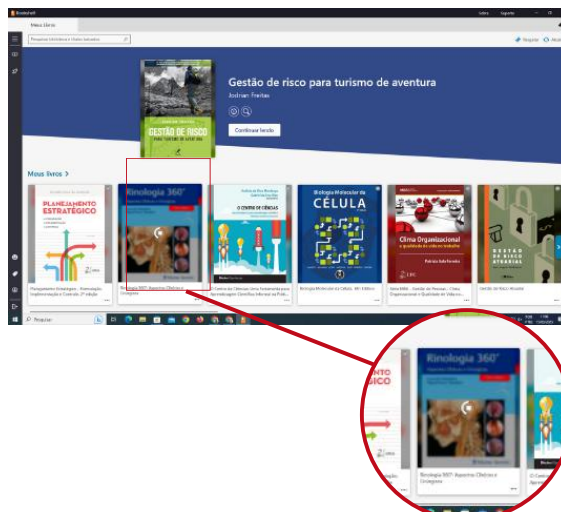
Bookshelf

Meus Livros

Pesquisar biblioteca e títulos baixados

Gestão de risco para turismo de aventura

Joshian Freitas

GESTÃO DE RISCO

Continuar lendo

Meus livros >

PLANEJAMENTO ESTRATÉGICO

Planejamento Estratégico - Formulação, Implementação e Controle, 2ª edição

Rinologia 360°

Rinologia 360°: Aspectos Clínicos e Cirúrgicos

O CENTRO DE CIÊNCIAS

O Centro de Ciências Uma Ferramenta para as Abordagens Científicas Informal na Form...

Biologia Molecular da CÉLULA

Biologia Molecular da Célula, 6ª Edição

Clima Organizacional

Série MBA - Gestão de Pessoas - Clima Organizacional e Qualidade de Vida no...

GESTÃO DE RISCO ATUARIAL

Gestão de Risco Atuarial

Pesquisar

Rinologia 360°

Rinologia 360°: Aspectos Clínicos e Cirúrgicos